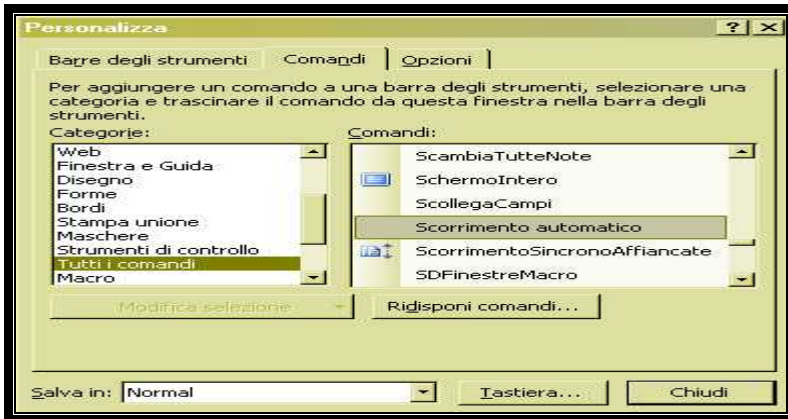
Personalizza

?

Barre degli strumenti | Comandi | Opzioni

Per aggiungere un comando a una barra degli strumenti, selezionare una categoria e trascinare il comando da questa finestra nella barra degli strumenti.

Categorie:

Web
Finestra e Guida
Disegno
Forme
Bordi
Stampa unione
Maschere
Strumenti di controllo
Tutti i comandi
Macro

Comandi:

ScambiaTutteNote
SchermoIntero
ScollegaCampi
Scorrimento automatico
ScorrimentoSincronoAffiancate
SDFinestreMacro

Modifica selezione

Ridisponi comandi...

Salva in: Normal

Tastiera...

Chiudi